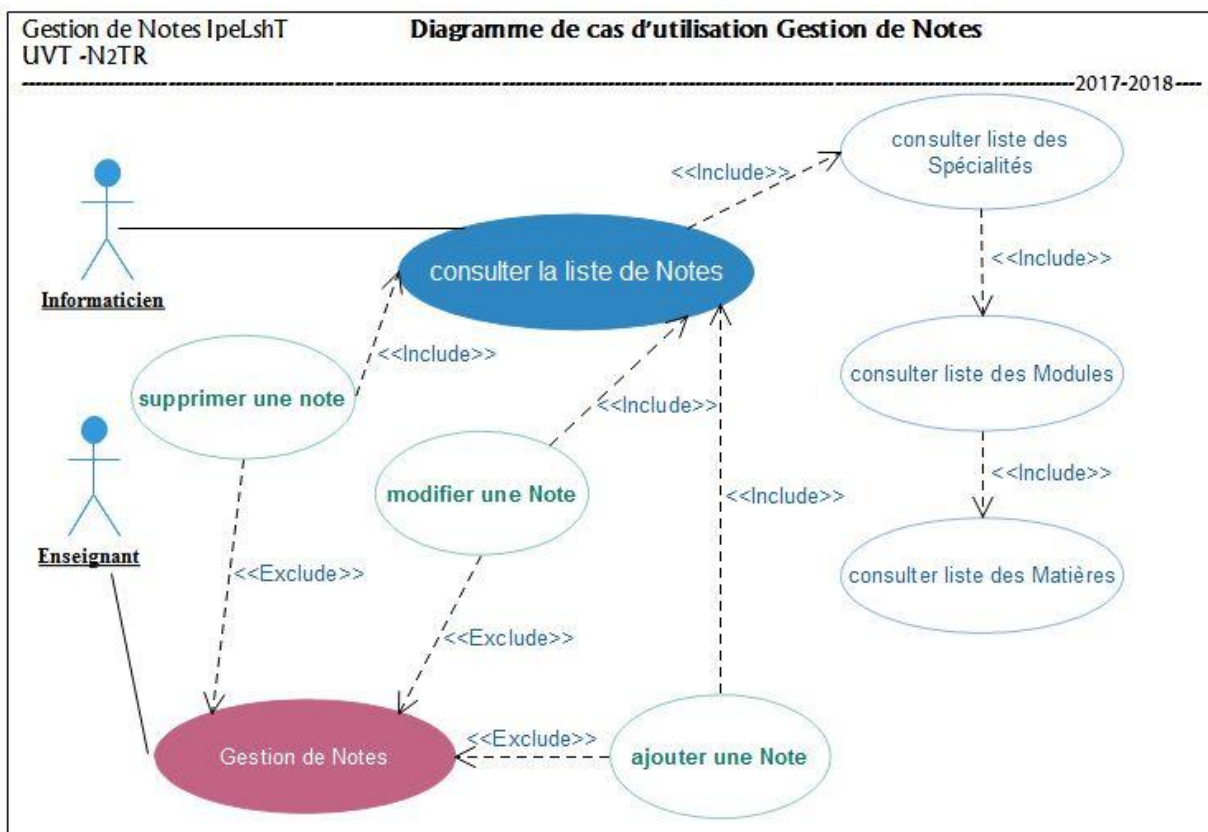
Gestion de Notes IpeLshT
UVT -N2TR

Diagramme de cas d'utilisation Gestion de Notes

-2017-2018-

Informaticien

Enseignant

consulter liste des Spécialités

<<Include>>

consulter la liste de Notes

<<Include>>

consulter liste des Modules

<<Include>>

consulter liste des Matières

supprimer une note

<<Include>>

<<Include>>

modifier une Note

<<Include>>

<<Exclude>>

<<Exclude>>

Gestion de Notes

<<Exclude>>

ajouter une Note